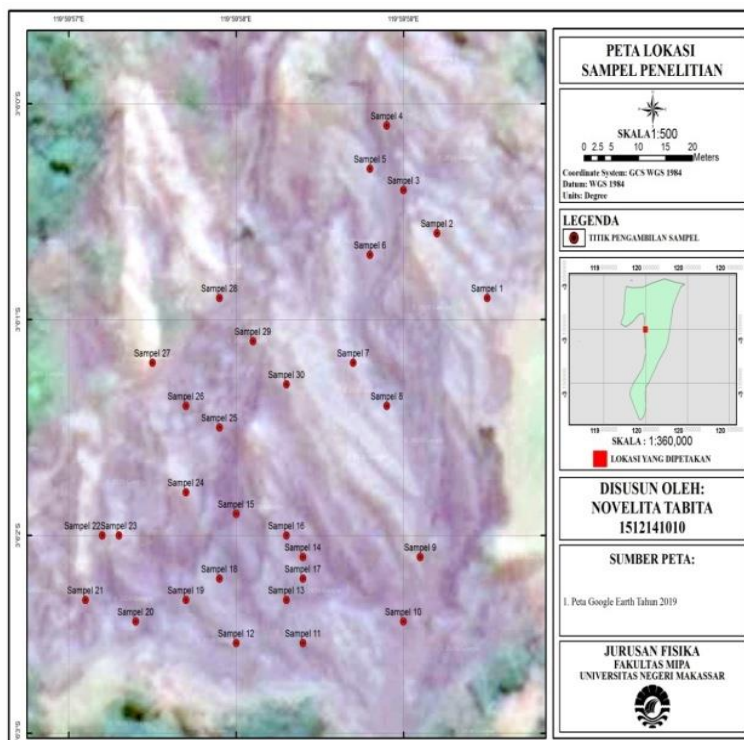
119°59'57"E
119°59'58"E
119°59'59"E

3°0'0"S
3°0'1"S
3°0'2"S
3°0'3"S

Sampel 4
Sampel 5
Sampel 3
Sampel 2
Sampel 6
Sampel 1
Sampel 28
Sampel 29
Sampel 27
Sampel 7
Sampel 30
Sampel 26
Sampel 8
Sampel 25
Sampel 24
Sampel 15
Sampel 22
Sampel 23
Sampel 16
Sampel 14
Sampel 9
Sampel 18
Sampel 17
Sampel 21
Sampel 19
Sampel 13
Sampel 20
Sampel 10
Sampel 12
Sampel 11

PETA LOKASI SAMPEL PENELITIAN

SKALA 1:500
0 2.5 5 10 15 20 Meters
Coordinate System: GCS WGS 1984
Datum: WGS 1984
Units: Degree

LEGENDA
TITIK PENGAMBILAN SAMPEL

119 120 120 120
-3
-3
119 120 120 120
SKALA : 1:360,000
LOKASI YANG DIPETAKAN

DISUSUN OLEH:
NOVELITA TABITA
1512141010

SUMBER PETA:
1. Peta Google Earth Tahun 2019

JURUSAN FISIKA
FAKULTAS MIPA
UNIVERSITAS NEGERI MAKASSAR